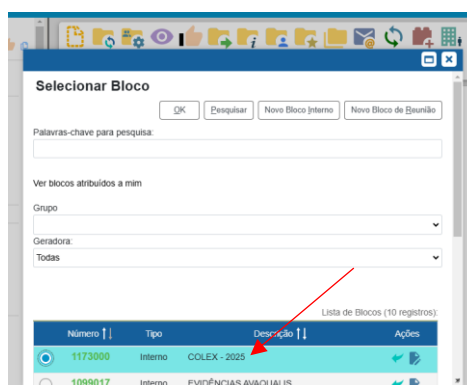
Selecionar Bloco

OK Pesquisar Novo Bloco Interno Novo Bloco de Reunião

Palavras-chave para pesquisa:

Ver blocos atribuídos a mim

Grupo

Geradora:

Todas

Lista de Blocos (10 registros):

| | Número | Tipo | Descrição | Ações |
|---|---|---|---|---|
| | 1173000 | Interno | COLEX - 2025 | |
| | 1099017 | Interno | EVIDÊNCIAS AVAQUAIS | |